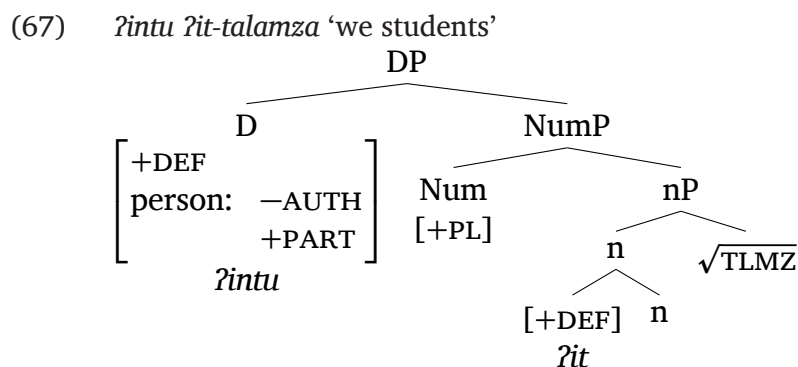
(67) *ʔintu ʔit-talamza* 'we students'

DP
D
$\begin{bmatrix} \text{+DEF} & \\ \text{person:} & -\text{AUTH} \\ & +\text{PART} \end{bmatrix}$
*ʔintu*
NumP
Num
[+PL]
nP
n
$\sqrt{\text{TLMZ}}$
[+DEF]
*ʔit*
n